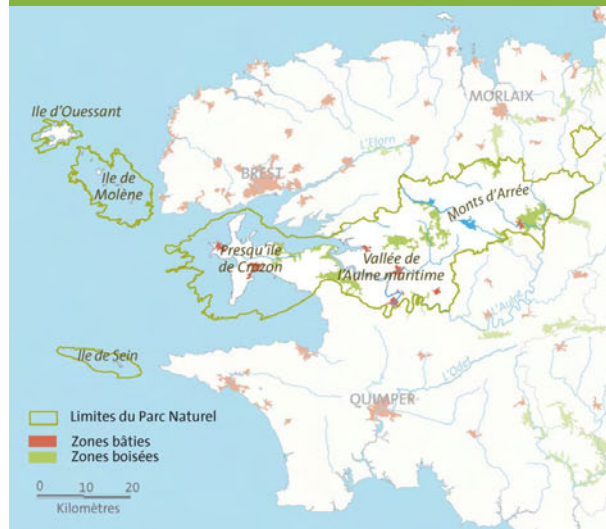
Ile d'Ouessant
Ile de Molène
BREST
L'Elorn
MORLAIX
Monts d'Arrée
Presqu'île de Crozon
Vallée de l'Aulne maritime
L'Aulne
Ile de Sein
L'Odet
QUIMPER
Limites du Parc Naturel
Zones bâties
Zones boisées
0 10 20
Kilomètres